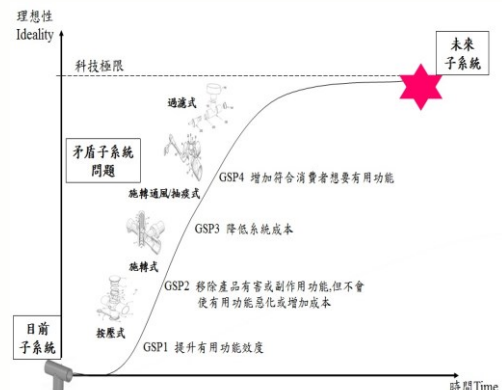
理想性
Ideality

科技極限

未來
子系統

過濾式

矛盾子系統
問題

GSP4 增加符合消費者想要有用功能

旋轉通風/抽痰式

GSP3 降低系統成本

旋轉式

GSP2 移除產品有害或副作用功能,但不會使有用功能惡化或增加成本

按壓式

目前
子系統

GSP1 提升有用功能效度

時間Time